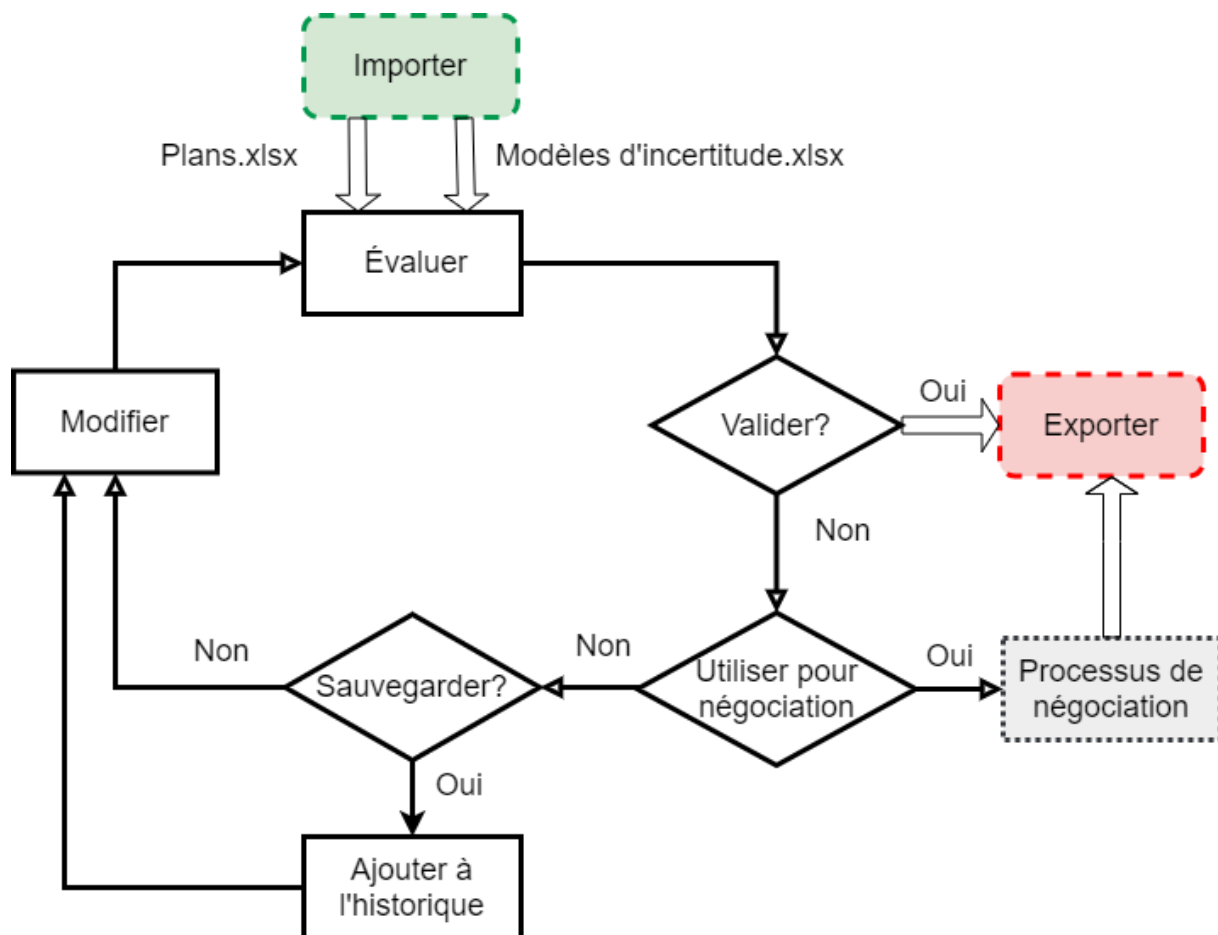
Importer

Plans.xlsx

Modèles d'incertitude.xlsx

Évaluer

Modifier

Valider?

Oui

Exporter

Non

Non

Oui

Utiliser pour négociation

Processus de négociation

Non

Sauvegarder?

Oui

Ajouter à l'historique